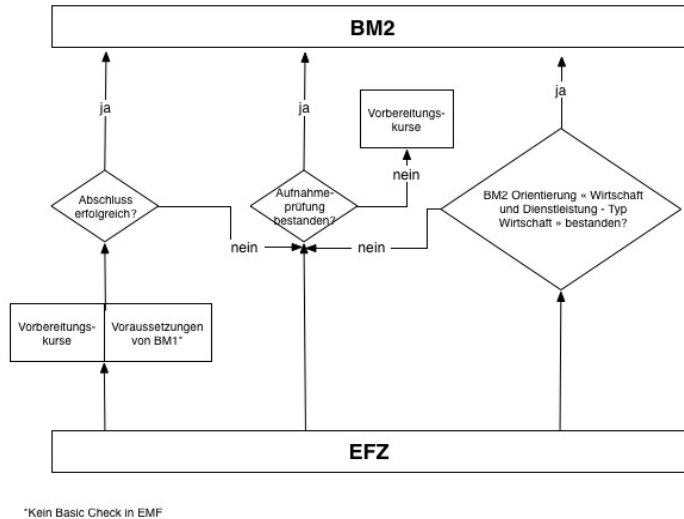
BM2

ja

ja

Vorbereitungskurse

ja

nein

Abschluss erfolgreich?

Aufnahmeprüfung bestanden?

BM2 Orientierung « Wirtschaft und Dienstleistung - Typ Wirtschaft » bestanden?

nein

nein

Vorbereitungskurse

Voraussetzungen von BM1*

EFZ

*Kein Basic Check in EMF